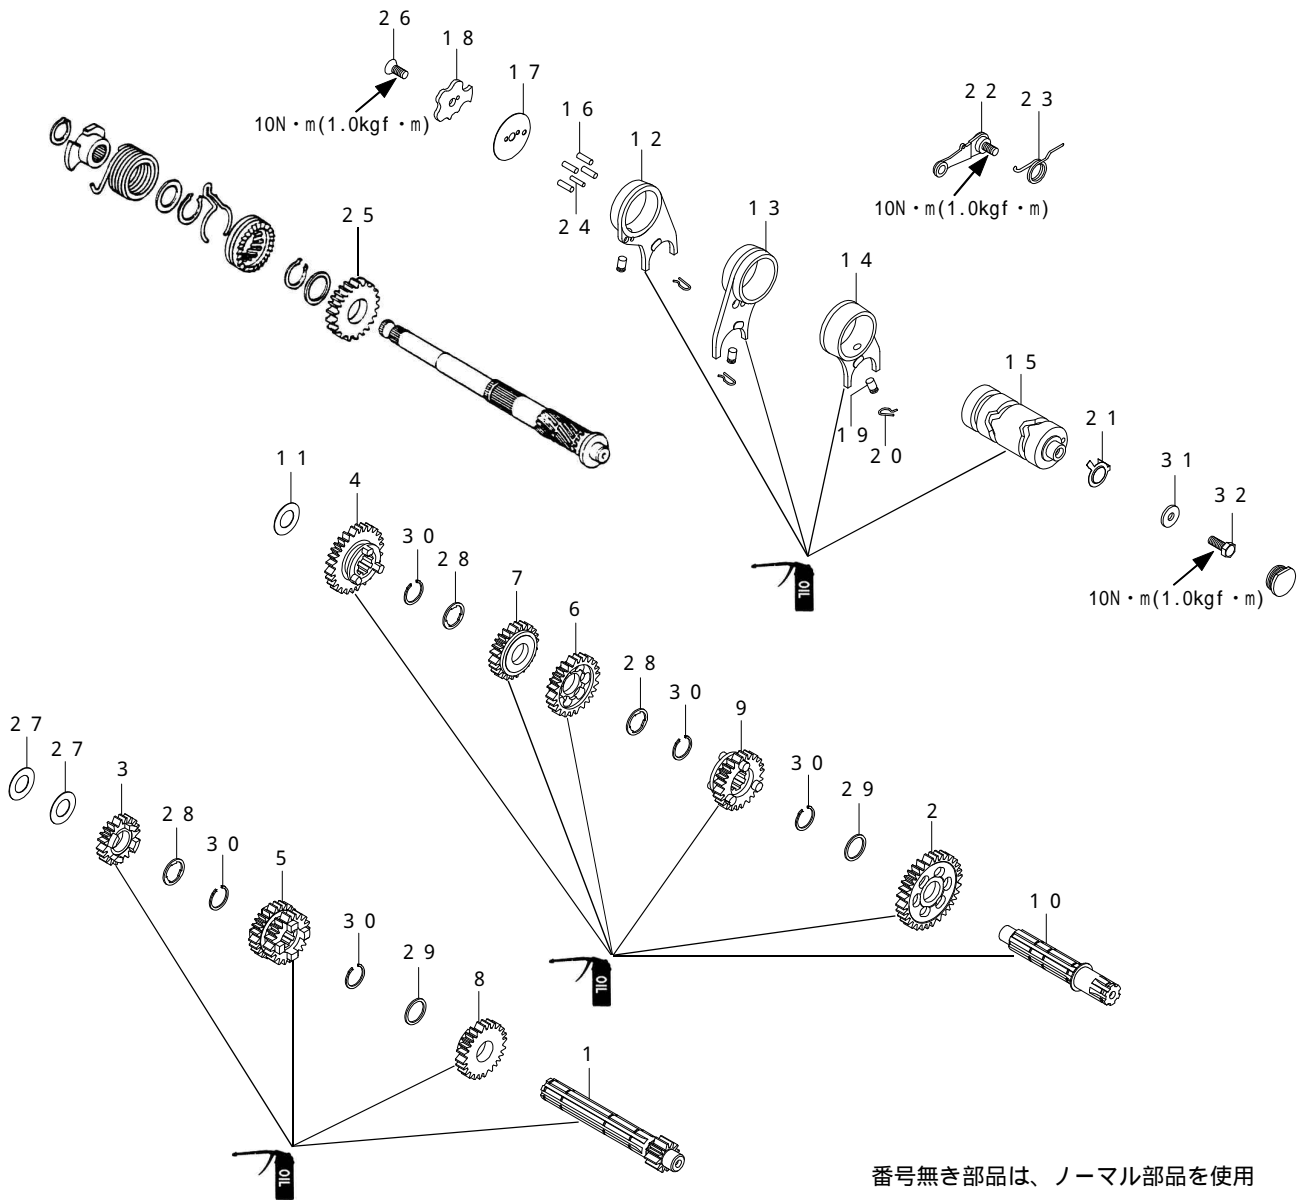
26
18
10N・m(1.0kgf・m)
17
16
24
12
22
23
10N・m(1.0kgf・m)
25
13
14
15
19
20
21
11
4
30
28
OIL
31
32
10N・m(1.0kgf・m)
7
6
28
30
9
30
29
27
27
3
28
30
5
2
10
30
29
OIL
8
1
OIL
番号無き部品は、ノーマル部品を使用